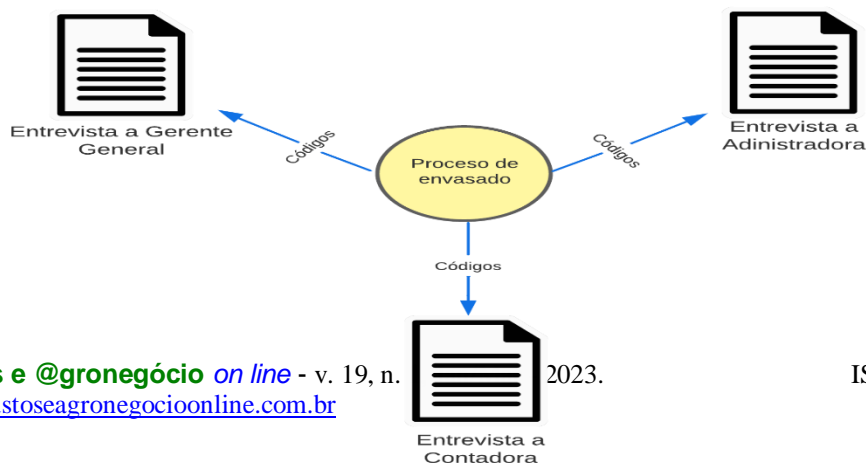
Entrevista a Gerente General

Códigos

Proceso de envasado

Códigos

Entrevista a Adinistradora

Códigos

Entrevista a Contadora

s e @gronegócio on line - v. 19, n. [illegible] 2023. IS

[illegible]stoseagronegocioonline.com.br